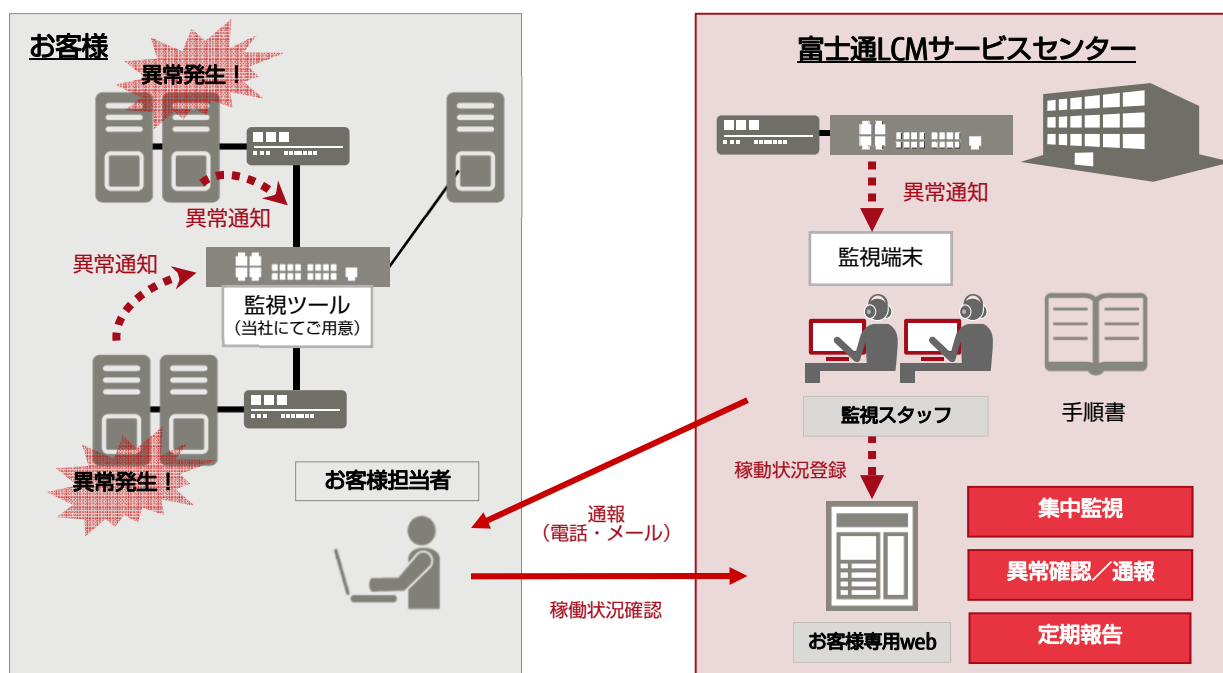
お客様

異常発生！

異常通知

異常通知

監視ツール
（当社にてご用意）

異常発生！

お客様担当者

富士通LCMサービスセンター

異常通知

監視端末

監視スタッフ

手順書

稼動状況登録

通報
（電話・メール）

稼働状況確認

お客様専用web

集中監視

異常確認／通報

定期報告